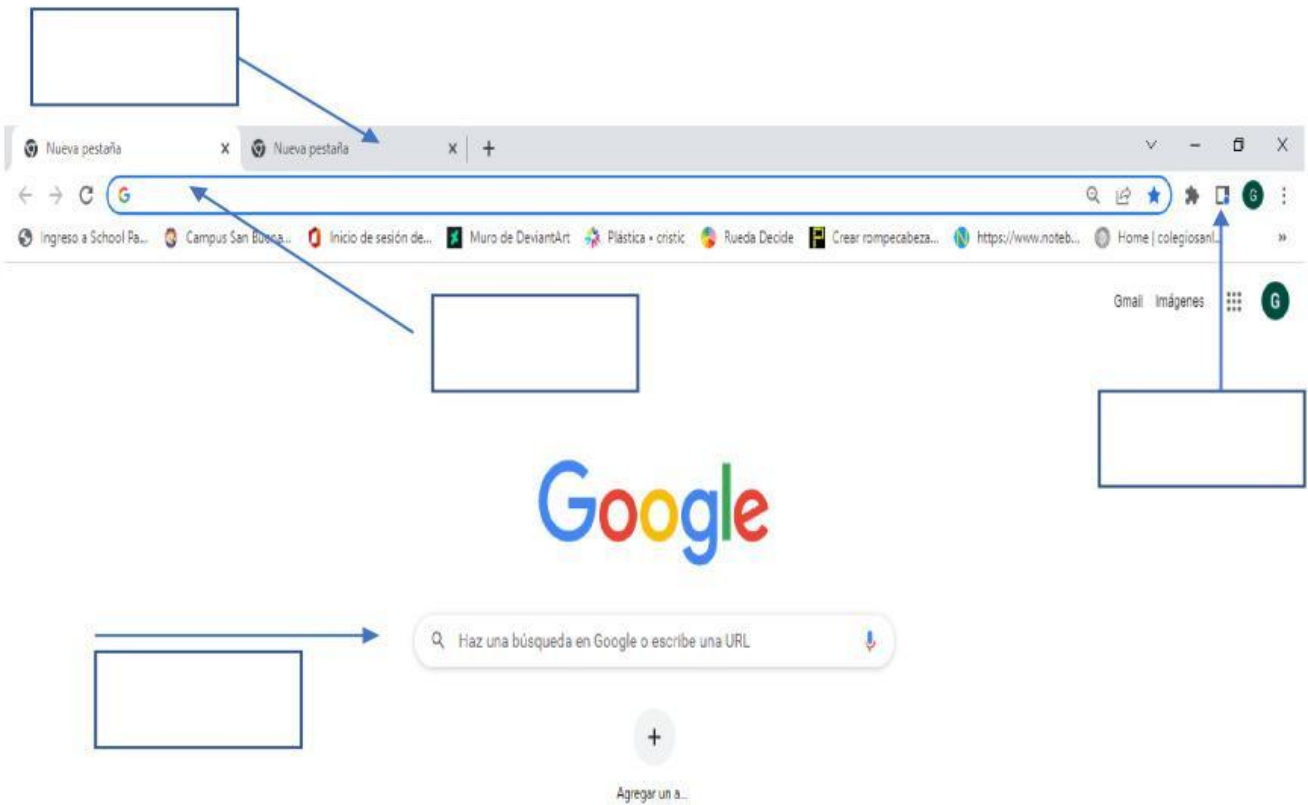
Nueva pestaña X Nueva pestaña X +

G

Ingreso a School Pa... Campus San Buena... Inicio de sesión de... Muro de DeviantArt Plástica • cristic Rueda Decide Crear rompecabeza... https://www.noteb... Home | colegiosanl... »

Gmail Imágenes G

Google

Haz una búsqueda en Google o escribe una URL

+

Agregar un a...